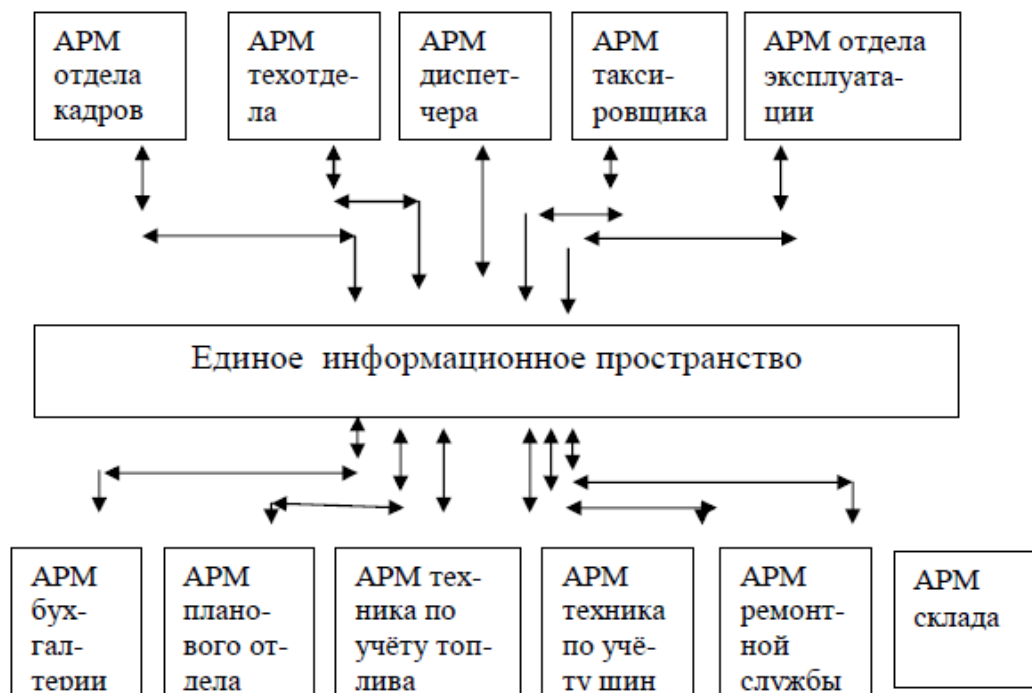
АРМ отдела кадров

АРМ техотдела

АРМ диспетчера

АРМ таксировщика

АРМ отдела эксплуатации

Единое информационное пространство

АРМ бухгалтерии

АРМ планового отдела

АРМ техника по учёту топлива

АРМ техника по учёту шин

АРМ ремонтной службы

АРМ склада